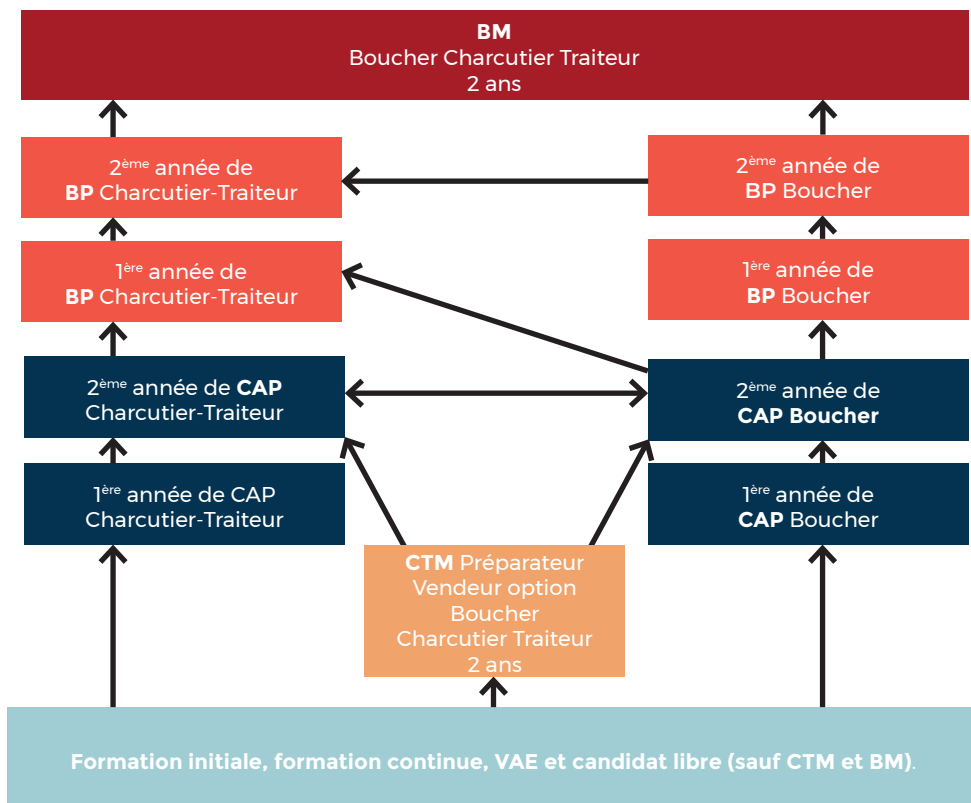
BM
Boucher Charcutier Traiteur
2 ans

2$^{ème}$ année de
BP Charcutier-Traiteur

2$^{ème}$ année de
BP Boucher

1$^{ère}$ année de
BP Charcutier-Traiteur

1$^{ère}$ année de
BP Boucher

2$^{ème}$ année de CAP
Charcutier-Traiteur

2$^{ème}$ année de
CAP Boucher

1$^{ère}$ année de CAP
Charcutier-Traiteur

1$^{ère}$ année de
CAP Boucher

CTM Préparateur
Vendeur option
Boucher
Charcutier Traiteur
2 ans

Formation initiale, formation continue, VAE et candidat libre (sauf CTM et BM).